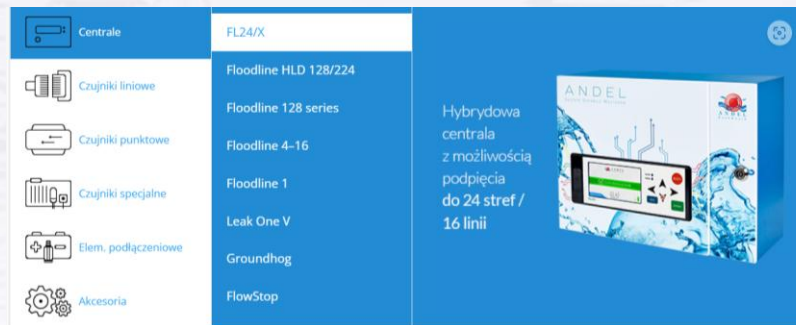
Centrale
Czujniki liniowe
Czujniki punktowe
Czujniki specjalne
Elem. podłączeniowe
Akcesoria

FL24/X
Floodline HLD 128/224
Floodline 128 series
Floodline 4–16
Floodline 1
Leak One V
Groundhog
FlowStop

Hybrydowa centrala z możliwością podpięcia do 24 stref / 16 linii

ANDEL